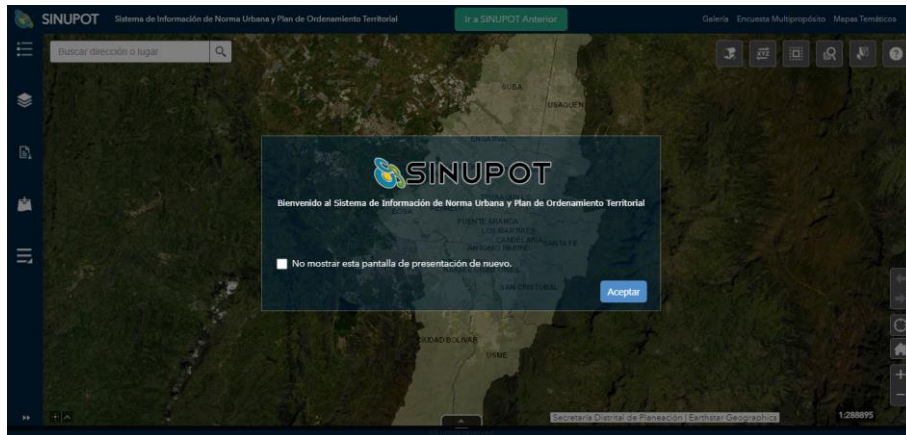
SINUPOT Sistema de Información de Norma Urbana y Plan de Ordenamiento Territorial

Ir a SINUPOT Anterior

Galería Encuesta Multipropósito Mapas Temáticos

Buscar dirección o lugar

SUBA
USAQUEN

SINUPOT

Bienvenido al Sistema de Información de Norma Urbana y Plan de Ordenamiento Territorial

No mostrar esta pantalla de presentación de nuevo.

Aceptar

CIUDAD BOLIVAR
USME

Secretaría Distrital de Planeación | Earthstar Geographics

1:288895